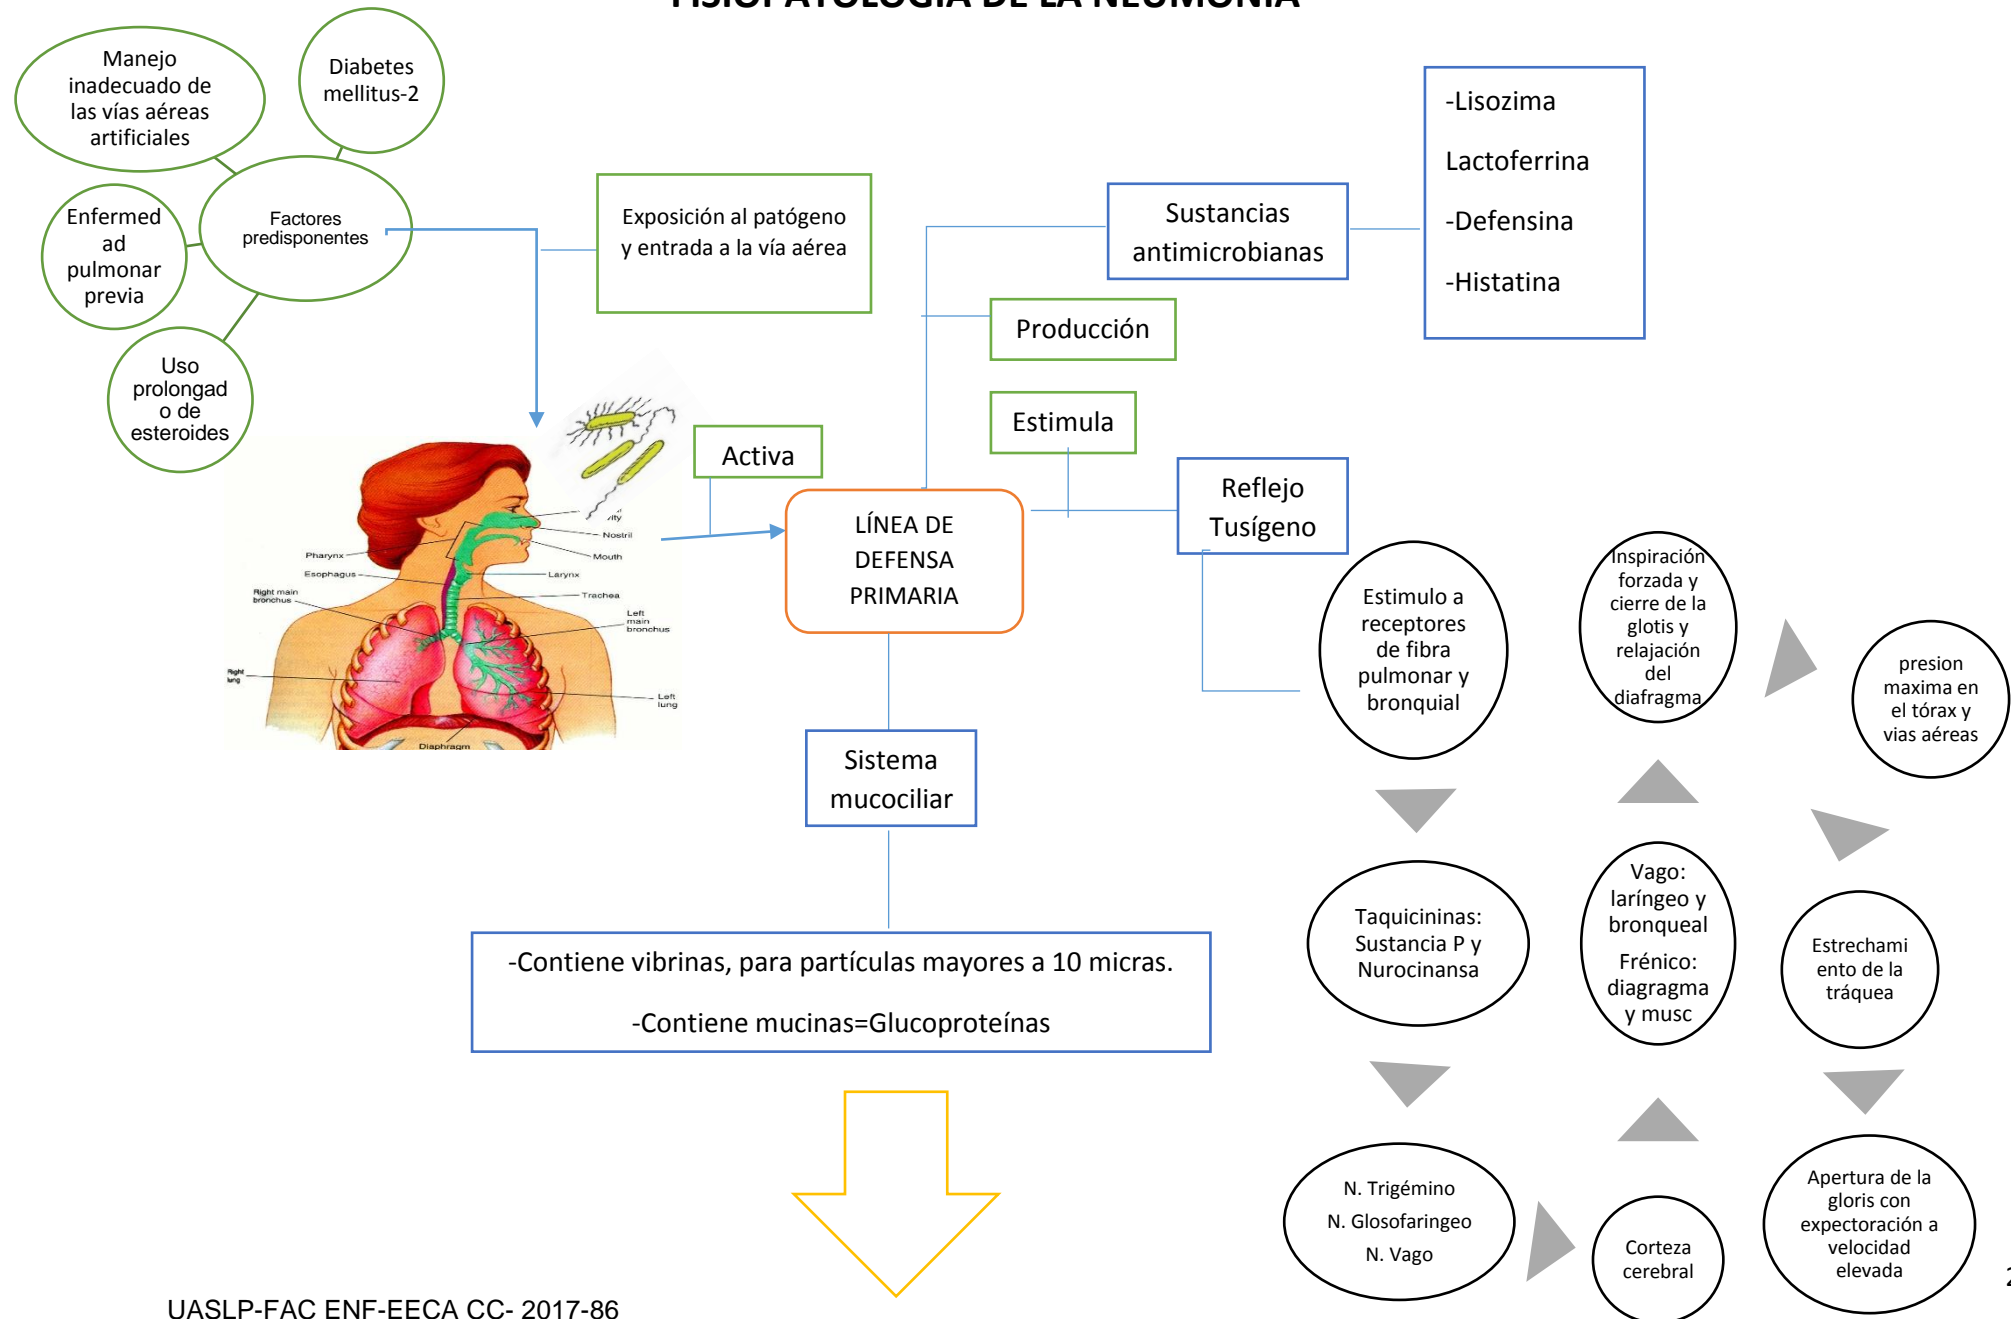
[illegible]

Manejo inadecuado de las vías aéreas artificiales

Diabetes mellitus-2

Enfermedad pulmonar previa

Factores predisponentes

Uso prolongado de esteroides

Exposición al patógeno y entrada a la vía aérea

Sustancias antimicrobianas

-Lisozima

Lactoferrina

-Defensina

-Histatina

Producción

Estimula

Activa

Pharynx

Esophagus

Right main bronchus

Right lung

Nostril

Mouth

Larynx

Trachea

Left main bronchus

Left lung

Diaphragm

LÍNEA DE DEFENSA PRIMARIA

Reflejo Tusígeno

Estimulo a receptores de fibra pulmonar y bronquial

Inspiración forzada y cierre de la glotis y relajación del diafragma

presion maxima en el tórax y vias aéreas

Sistema mucociliar

Taquicininas: Sustancia P y Nurocinansa

Vago: laríngeo y bronqueal

Frénico: diagragma y musc

Estrechamiento de la tráquea

-Contiene vibrinas, para partículas mayores a 10 micras.

-Contiene mucinas=Glucoproteínas

N. Trigémino

N. Glosofaringeo

N. Vago

Corteza cerebral

Apertura de la gloris con expectoración a velocidad elevada

UASLP-FAC ENF-EECA CC- 2017-86